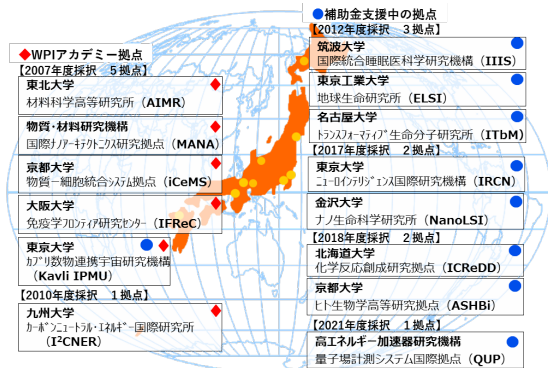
◆WPIアカデミー拠点

【2007年度採択　5拠点】

東北大学
材料科学高等研究所（AIMR）◆

物質・材料研究機構
国際ナノアーキテクトニクス研究拠点（MANA）◆

京都大学
物質－細胞統合システム拠点（iCeMS）◆

大阪大学
免疫学フロンティア研究センター（IFReC）◆

東京大学
カブリ数物連携宇宙研究機構（Kavli IPMU）●◆

【2010年度採択　1拠点】

九州大学
カーボンニュートラル・エネルギー国際研究所（I²CNER）◆

●補助金支援中の拠点

【2012年度採択　3拠点】

筑波大学
国際統合睡眠医科学研究機構（IIIS）●

東京工業大学
地球生命研究所（ELSI）●

名古屋大学
トランスフォーマティブ生命分子研究所（ITbM）●

【2017年度採択　2拠点】

東京大学
ニューロインテリジェンス国際研究機構（IRCN）●

金沢大学
ナノ生命科学研究所（NanoLSI）●

【2018年度採択　2拠点】

北海道大学
化学反応創成研究拠点（ICReDD）●

京都大学
ヒト生物学高等研究拠点（ASHBi）●

【2021年度採択　1拠点】

高エネルギー加速器研究機構
量子場計測システム国際拠点（QUP）●